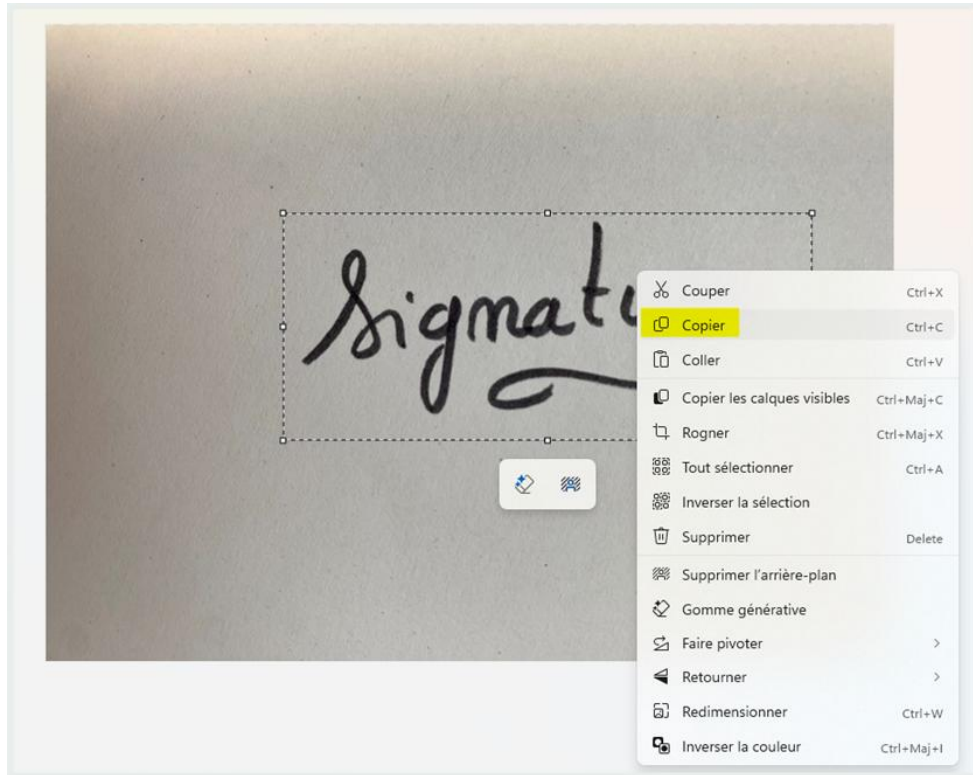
Signatu

Couper Ctrl+X
Copier Ctrl+C
Coller Ctrl+V
Copier les calques visibles Ctrl+Maj+C
Rogner Ctrl+Maj+X
Tout sélectionner Ctrl+A
Inverser la sélection
Supprimer Delete
Supprimer l'arrière-plan
Gomme générative
Faire pivoter >
Retourner >
Redimensionner Ctrl+W
Inverser la couleur Ctrl+Maj+I